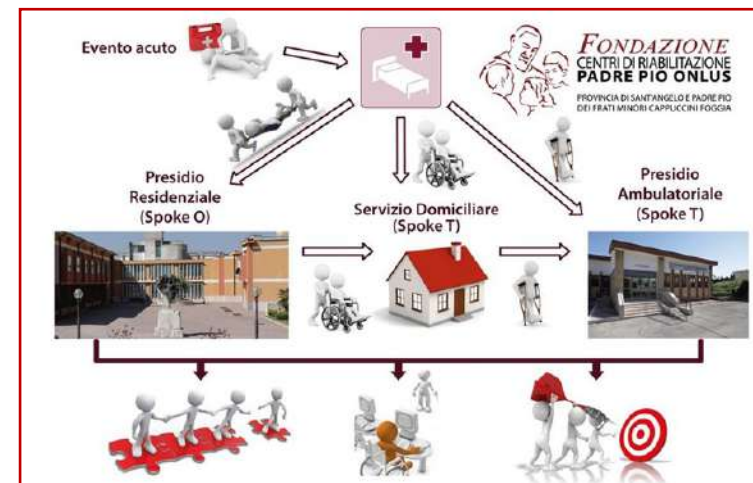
Evento acuto

FONDAZIONE
CENTRI DI RIABILITAZIONE
PADRE PIO ONLUS
PROVINCIA DI SANT'ANGELO E PADRE PIO
DEI FRATI MINORI CAPPUCCINI FOGGIA

Presidio Residenziale (Spoke O)

Servizio Domiciliare (Spoke T)

Presidio Ambulatoriale (Spoke T)